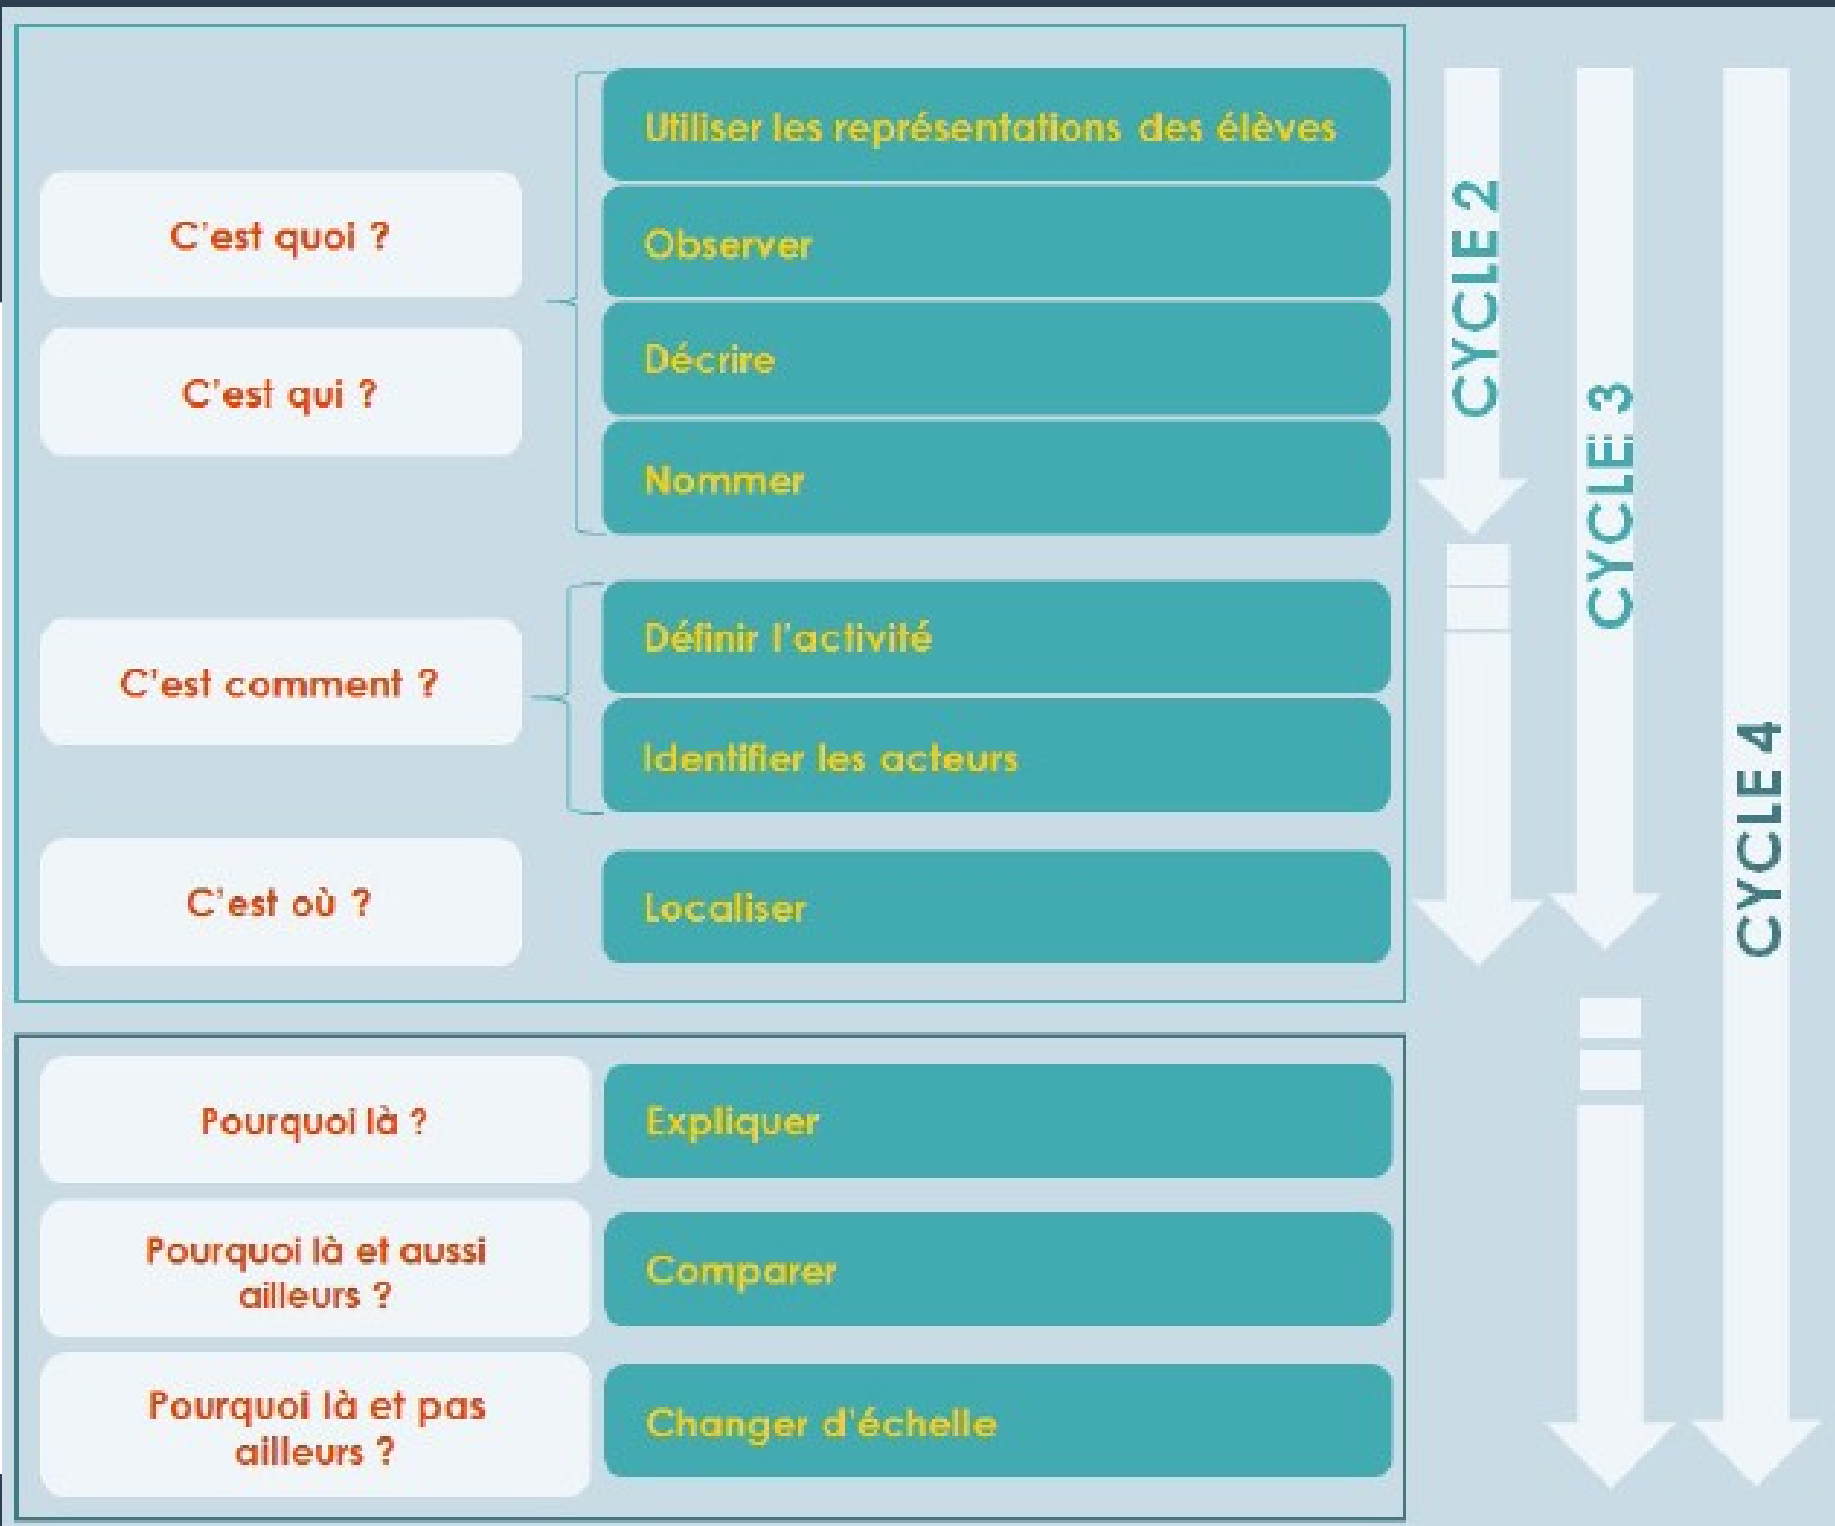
Utiliser les représentations des élèves

C'est quoi ?

Observer

C'est qui ?

Décrire

Nommer

C'est comment ?

Définir l'activité

Identifier les acteurs

C'est où ?

Localiser

Pourquoi là ?

Expliquer

Pourquoi là et aussi ailleurs ?

Comparer

Pourquoi là et pas ailleurs ?

Changer d'échelle

CYCLE 2

CYCLE 3

CYCLE 4